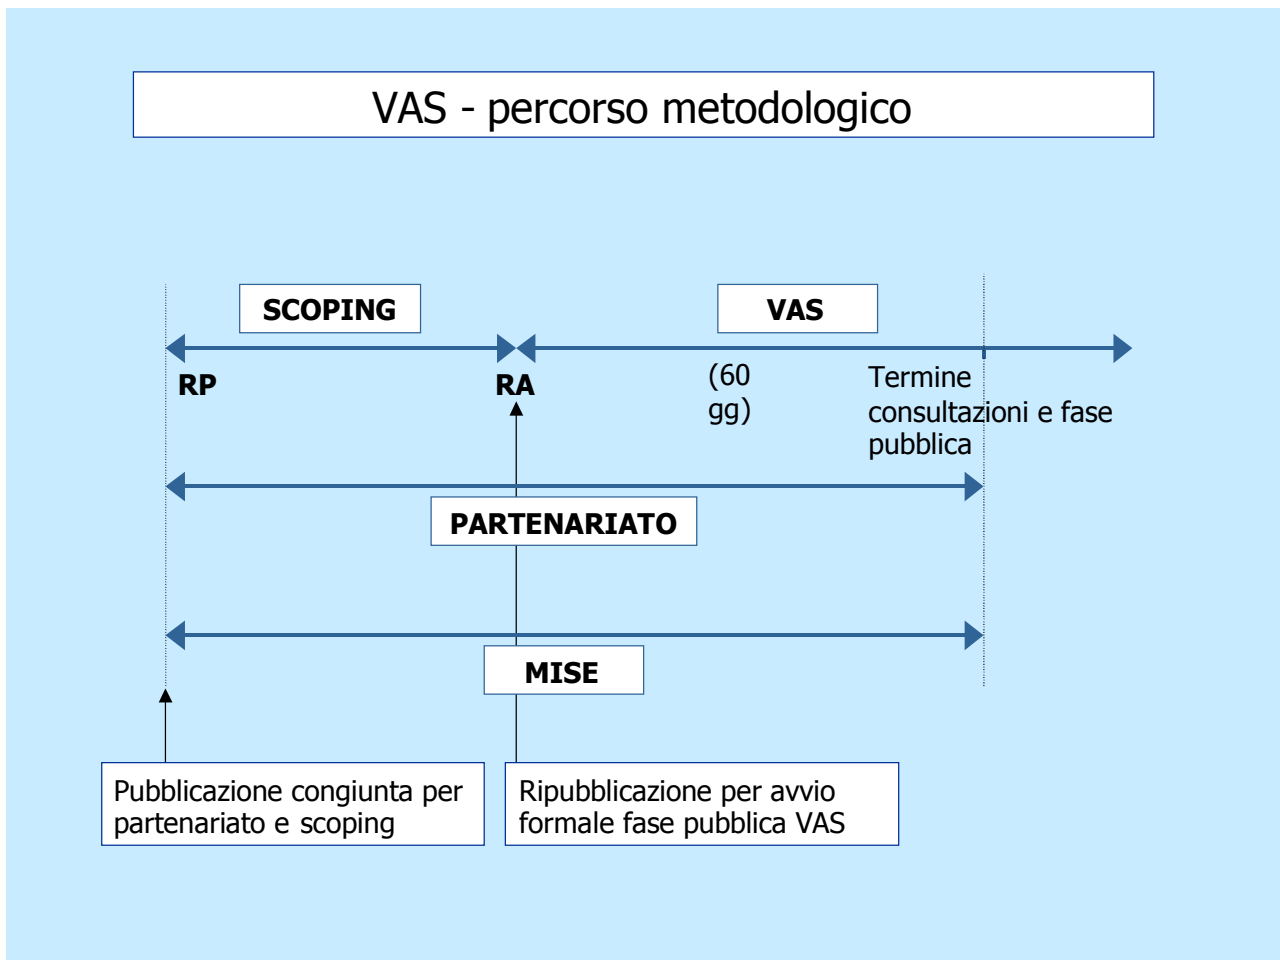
VAS - percorso metodologico

SCOPING

VAS

RP

RA

(60 gg)

Termine consultazioni e fase pubblica

PARTENARIATO

MISE

Pubblicazione congiunta per partenariato e scoping

Ripubblicazione per avvio formale fase pubblica VAS